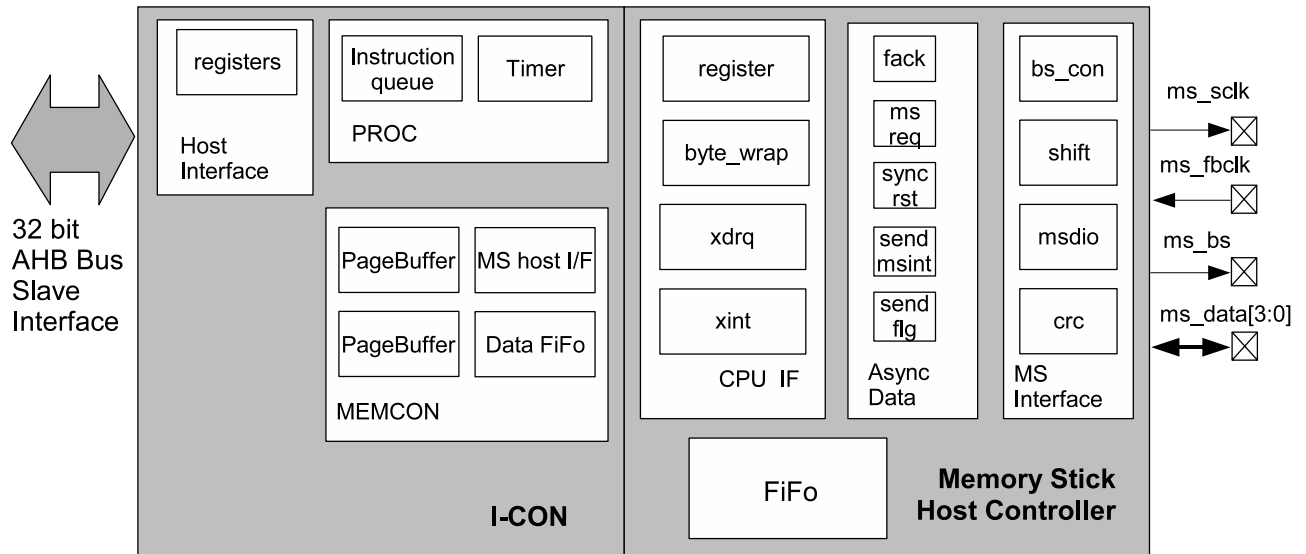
32 bit
AHB Bus
Slave
Interface

registers

Host
Interface

Instruction
queue

Timer

PROC

PageBuffer

MS host I/F

PageBuffer

Data FiFo

MEMCON

I-CON

register

byte_wrap

xdrq

xint

CPU IF

fack

ms
req

sync
rst

send
msint

send
flg

Async
Data

bs_con

shift

msdio

crc

MS
Interface

FiFo

Memory Stick
Host Controller

ms_sclk

ms_fbclk

ms_bs

ms_data[3:0]